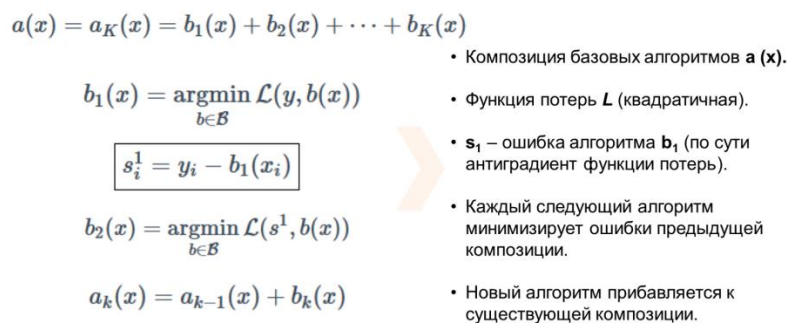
$a(x) = a_K(x) = b_1(x) + b_2(x) + \cdots + b_K(x)$

$b_1(x) = \underset{b \in \mathcal{B}}{\operatorname{argmin}} \mathcal{L}(y, b(x))$

$s_i^1 = y_i - b_1(x_i)$

$b_2(x) = \underset{b \in \mathcal{B}}{\operatorname{argmin}} \mathcal{L}(s^1, b(x))$

$a_k(x) = a_{k-1}(x) + b_k(x)$

• Композиция базовых алгоритмов **a (x).**

• Функция потерь ***L*** (квадратичная).

• **$s_1$** – ошибка алгоритма **$b_1$** (по сути антиградиент функции потерь).

• Каждый следующий алгоритм минимизирует ошибки предыдущей композиции.

• Новый алгоритм прибавляется к существующей композиции.